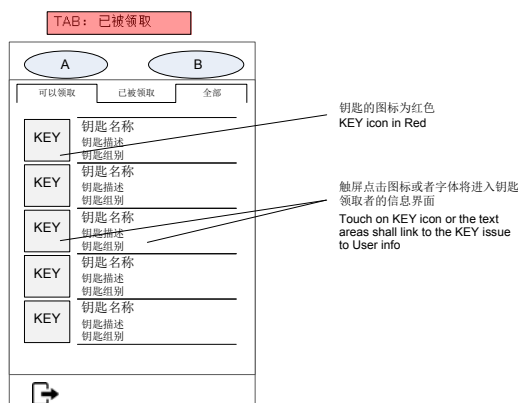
TAB：已被领取

A

B

可以领取

已被领取

全部

KEY
钥匙名称
钥匙描述
钥匙组别

KEY
钥匙名称
钥匙描述
钥匙组别

KEY
钥匙名称
钥匙描述
钥匙组别

KEY
钥匙名称
钥匙描述
钥匙组别

KEY
钥匙名称
钥匙描述
钥匙组别

钥匙的图标为红色
KEY icon in Red

触屏点击图标或者字体将进入钥匙领取者的信息界面
Touch on KEY icon or the text areas shall link to the KEY issue to User info